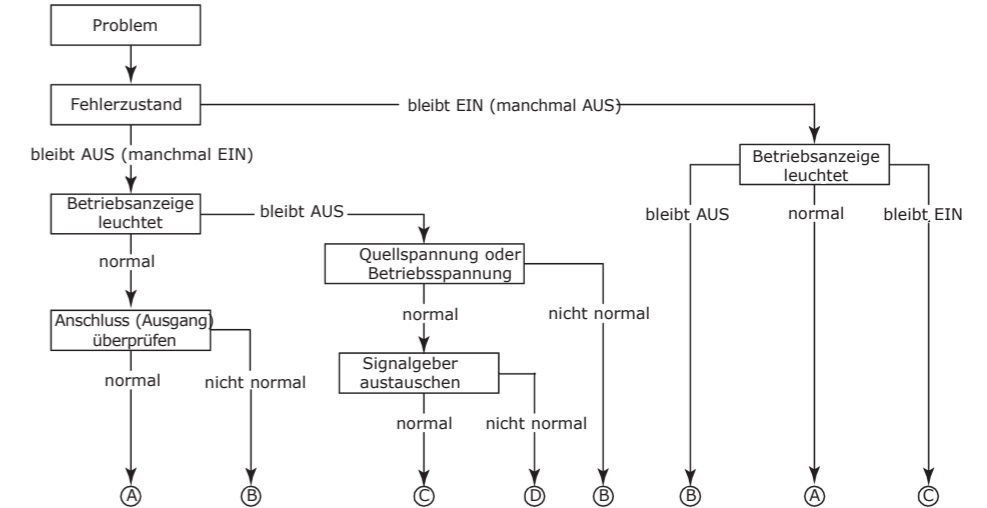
Problem

Fehlerzustand

bleibt EIN (manchmal AUS)

bleibt AUS (manchmal EIN)

Betriebsanzeige leuchtet

bleibt AUS

normal

Anschluss (Ausgang) überprüfen

normal

nicht normal

Quellspannung oder Betriebsspannung

normal

nicht normal

Signalgeber austauschen

normal

nicht normal

Betriebsanzeige leuchtet

bleibt AUS

normal

bleibt EIN

Ⓐ Ⓑ Ⓒ Ⓓ Ⓑ Ⓑ Ⓐ Ⓒ